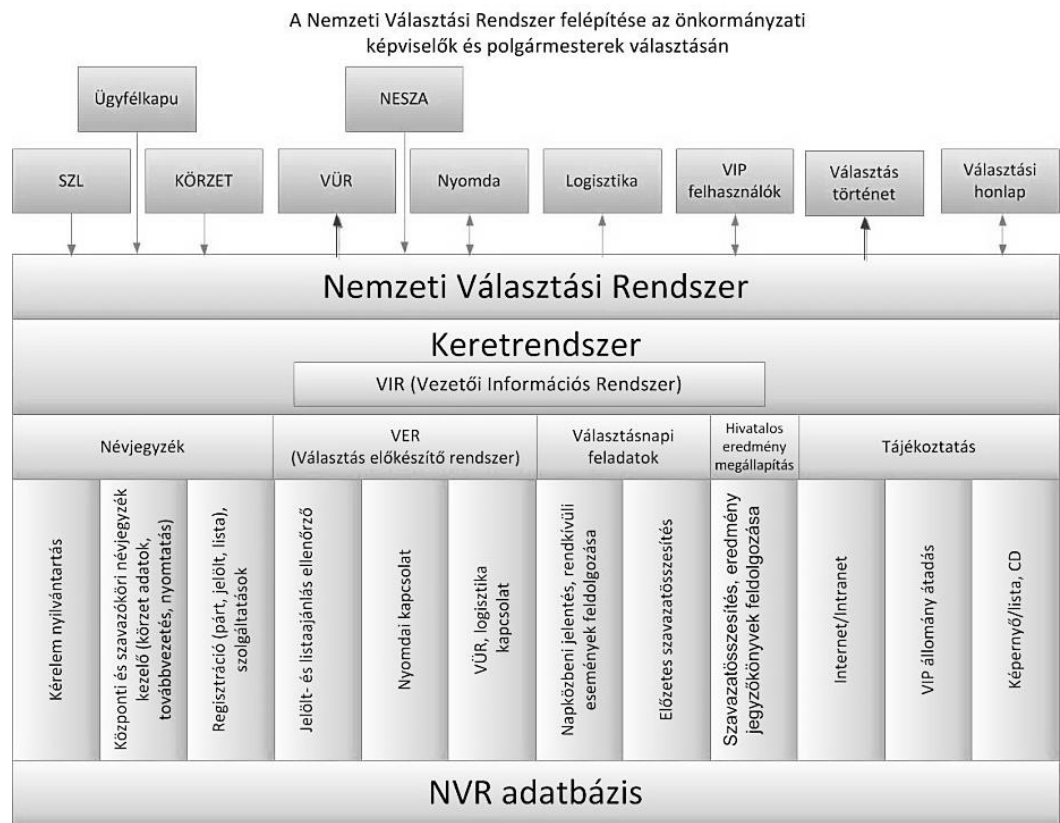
A Nemzeti Választási Rendszer felépítése az önkormányzati képviselők és polgármesterek választásán

Ügyfélkapu

NESZA

SZL

KÖRZET

VÜR

Nyomda

Logisztika

VIP felhasználók

Választás történet

Választási honlap

Nemzeti Választási Rendszer

Keretrendszer

VIR (Vezetői Információs Rendszer)

Névjegyzék

VER (Választás előkészítő rendszer)

Választásnapi feladatok

Hivatalos eredmény megállapítás

Tájékoztatás

Kérelem nyilvántartás

Központi és szavazóköri névjegyzék kezelő (körzet adatok, továbbvezetés, nyomtatás)

Regisztráció (párt, jelölt, lista), szolgáltatások

Jelölt- és listaajánlás ellenőrző

Nyomdai kapcsolat

VÜR, logisztika kapcsolat

Napközbeni jelentés, rendkívüli események feldolgozása

Előzetes szavazatösszesítés

Szavazatösszesítés, eredmény jegyzőkönyvek feldolgozása

Internet/Intranet

VIP állomány átadás

Képernyő/lista, CD

NVR adatbázis